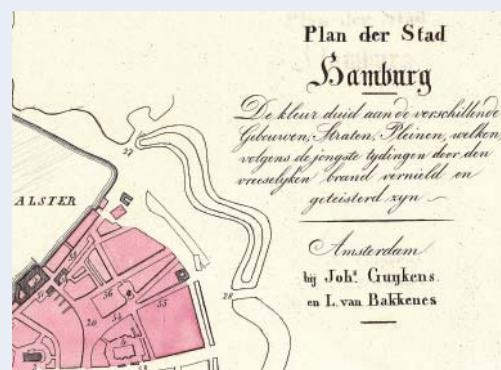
Plan der Stad
Hamburg
De kleur duid aan de verschillende Gebouwen, Straten, Pleinen, welken volgens de jongste tydingen door den vreeselyken brand verniеld en geteisterd zyn

Amsterdam
bij Joh^s. Guykens
en L. van Bakkenes

ALSTER

27

28

36

35

34

30

31